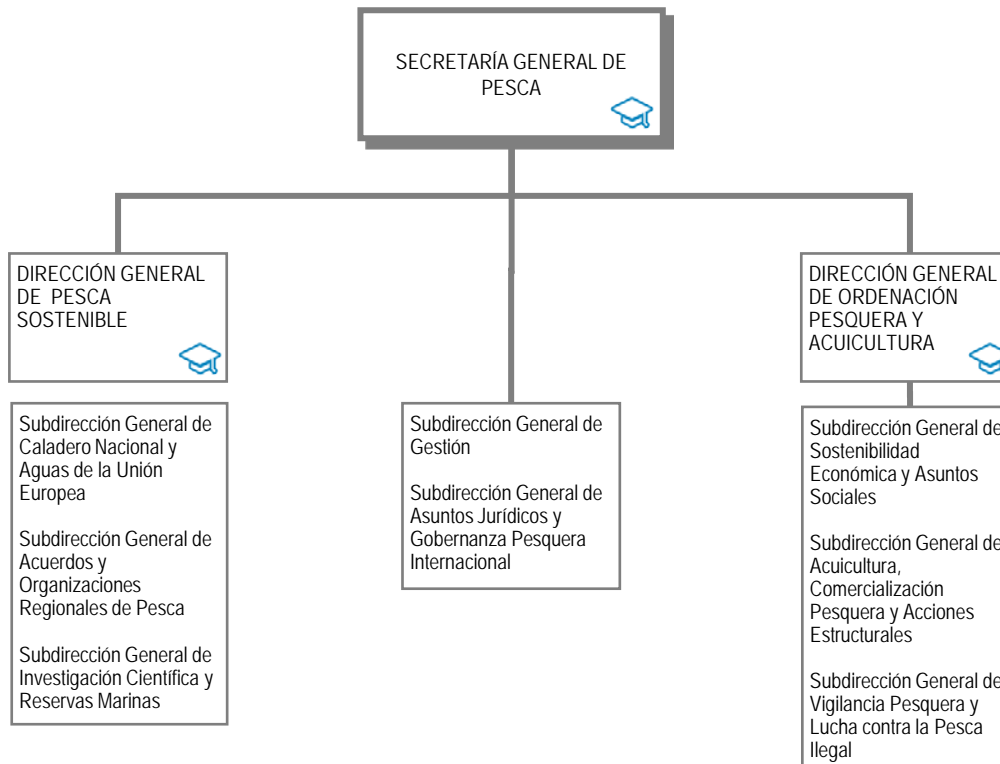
SECRETARÍA GENERAL DE PESCA

DIRECCIÓN GENERAL DE PESCA SOSTENIBLE

Subdirección General de Caladero Nacional y Aguas de la Unión Europea

Subdirección General de Acuerdos y Organizaciones Regionales de Pesca

Subdirección General de Investigación Científica y Reservas Marinas

Subdirección General de Gestión

Subdirección General de Asuntos Jurídicos y Gobernanza Pesquera Internacional

DIRECCIÓN GENERAL DE ORDENACIÓN PESQUERA Y ACUICULTURA

Subdirección General de Sostenibilidad Económica y Asuntos Sociales

Subdirección General de Acuicultura, Comercialización Pesquera y Acciones Estructurales

Subdirección General de Vigilancia Pesquera y Lucha contra la Pesca Ilegal